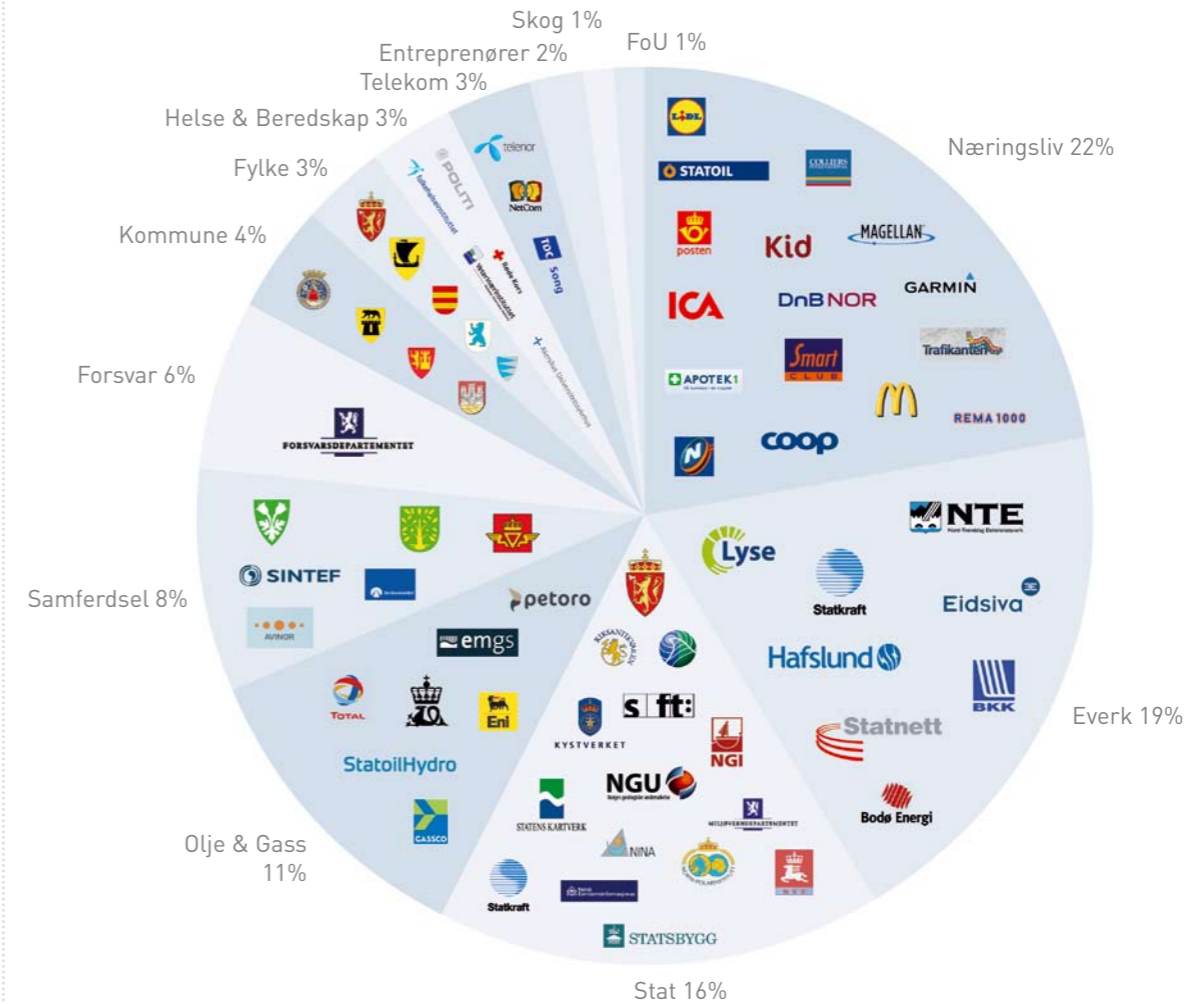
Skog 1%
FoU 1%
Entreprenører 2%
Telekom 3%
Helse & Beredskap 3%
Fylke 3%
Kommune 4%
Forsvar 6%
Samferdsel 8%
Olje & Gass 11%
Stat 16%
Everk 19%
Næringsliv 22%

LIDL
STATOIL
COLLIERS
posten
Kid
MAGELLAN
GARMIN
ICA
DnB NOR
Trafikanten
APOTEK 1
Smart CLUB
REMA 1000
coop
telenor
NetCom
TDC Song
POLITI
Røde Kors
FORSVARSDEPARTEMENTET
NTE
Lyse
Statkraft
Eidsiva
Hafslund
BKK
Statnett
Bodø Energi
SINTEF
AVINOR
petoro
emgs
TOTAL
Eni
StatoilHydro
GASSCO
KYSTVERKET
sft:
NGI
NGU
STATENS KARTVERK
NINA
Statkraft
STATSBYGG